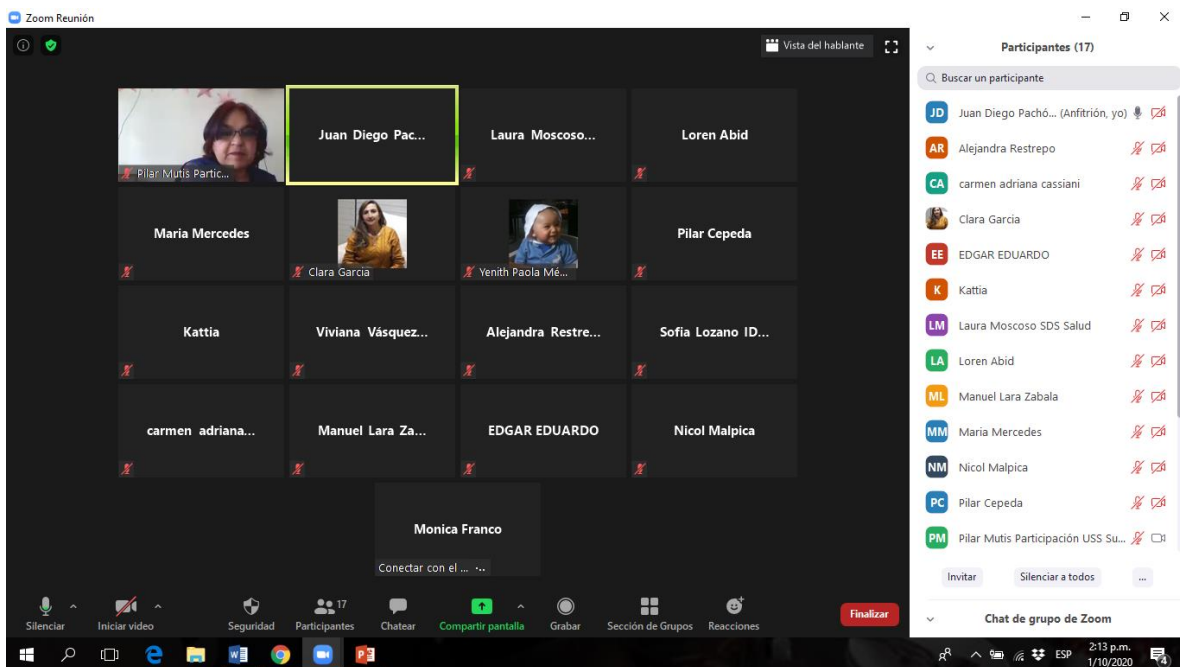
Zoom Reunión

Vista del hablante

Pilar Mutis Partic...

Juan Diego Pac...

Laura Moscoso...

Loren Abid

Maria Mercedes

Clara Garcia

Yenith Paola Mé...

Pilar Cepeda

Kattia

Viviana Vásquez...

Alejandra Restre...

Sofia Lozano ID...

carmen adriana...

Manuel Lara Za...

EDGAR EDUARDO

Nicol Malpica

Monica Franco

Conectar con el ...

Silenciar

Iniciar video

Seguridad

17

Participantes

Chatear

Compartir pantalla

Grabar

Sección de Grupos

Reacciones

Finalizar

Participantes (17)

Buscar un participante

JD Juan Diego Pachó... (Anfitrión, yo)

AR Alejandra Restrepo

CA carmen adriana cassiani

Clara Garcia

EE EDGAR EDUARDO

K Kattia

LM Laura Moscoso SDS Salud

LA Loren Abid

ML Manuel Lara Zabala

MM Maria Mercedes

NM Nicol Malpica

PC Pilar Cepeda

PM Pilar Mutis Participación USS Su...

Invitar

Silenciar a todos

...

Chat de grupo de Zoom

ESP

2:13 p.m.
1/10/2020

4